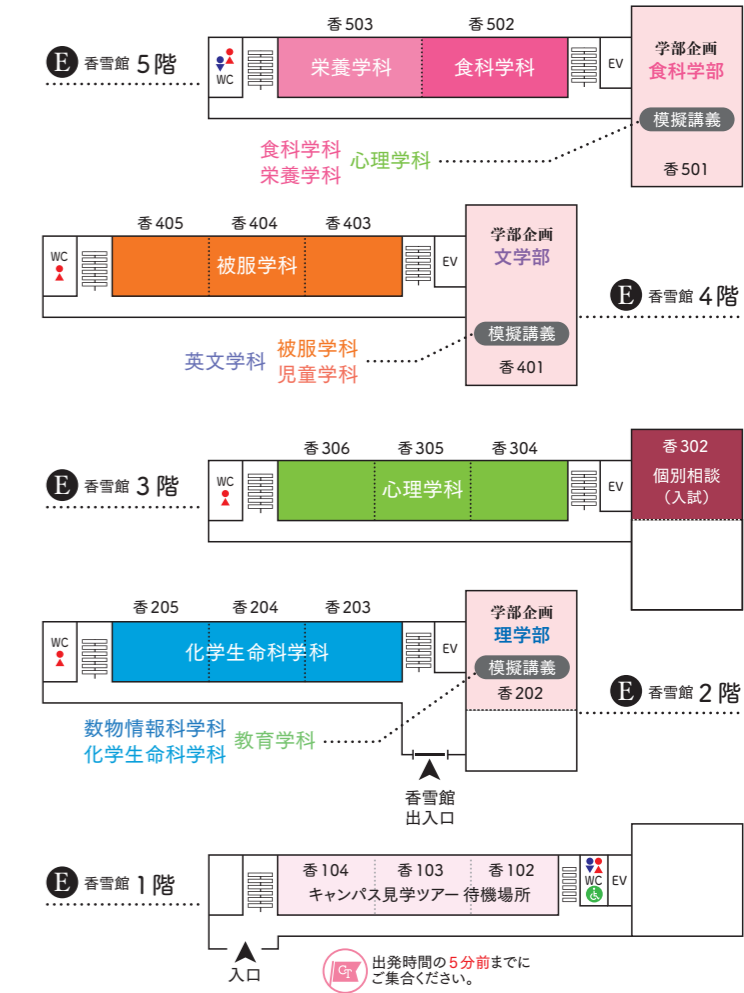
E 香雪館 5階

香 503 香 502

WC

栄養学科 食科学科

EV

学部企画
食科学部

模擬講義

香 501

食科学科
栄養学科

心理学科

香 405 香 404 香 403

WC

被服学科

EV

学部企画
文学部

模擬講義

香 401

E 香雪館 4階

英文学科

被服学科
児童学科

香 306 香 305 香 304

E 香雪館 3階

WC

心理学科

EV

香 302
個別相談
（入試）

香 205 香 204 香 203

WC

化学生命科学科

EV

学部企画
理学部

模擬講義

香 202

E 香雪館 2階

数物情報科学科
化学生命科学科

教育学科

香雪館
出入口

E 香雪館 1階

香 104 香 103 香 102

キャンパス見学ツアー 待機場所

WC

EV

入口

出発時間の5分前までにご集合ください。